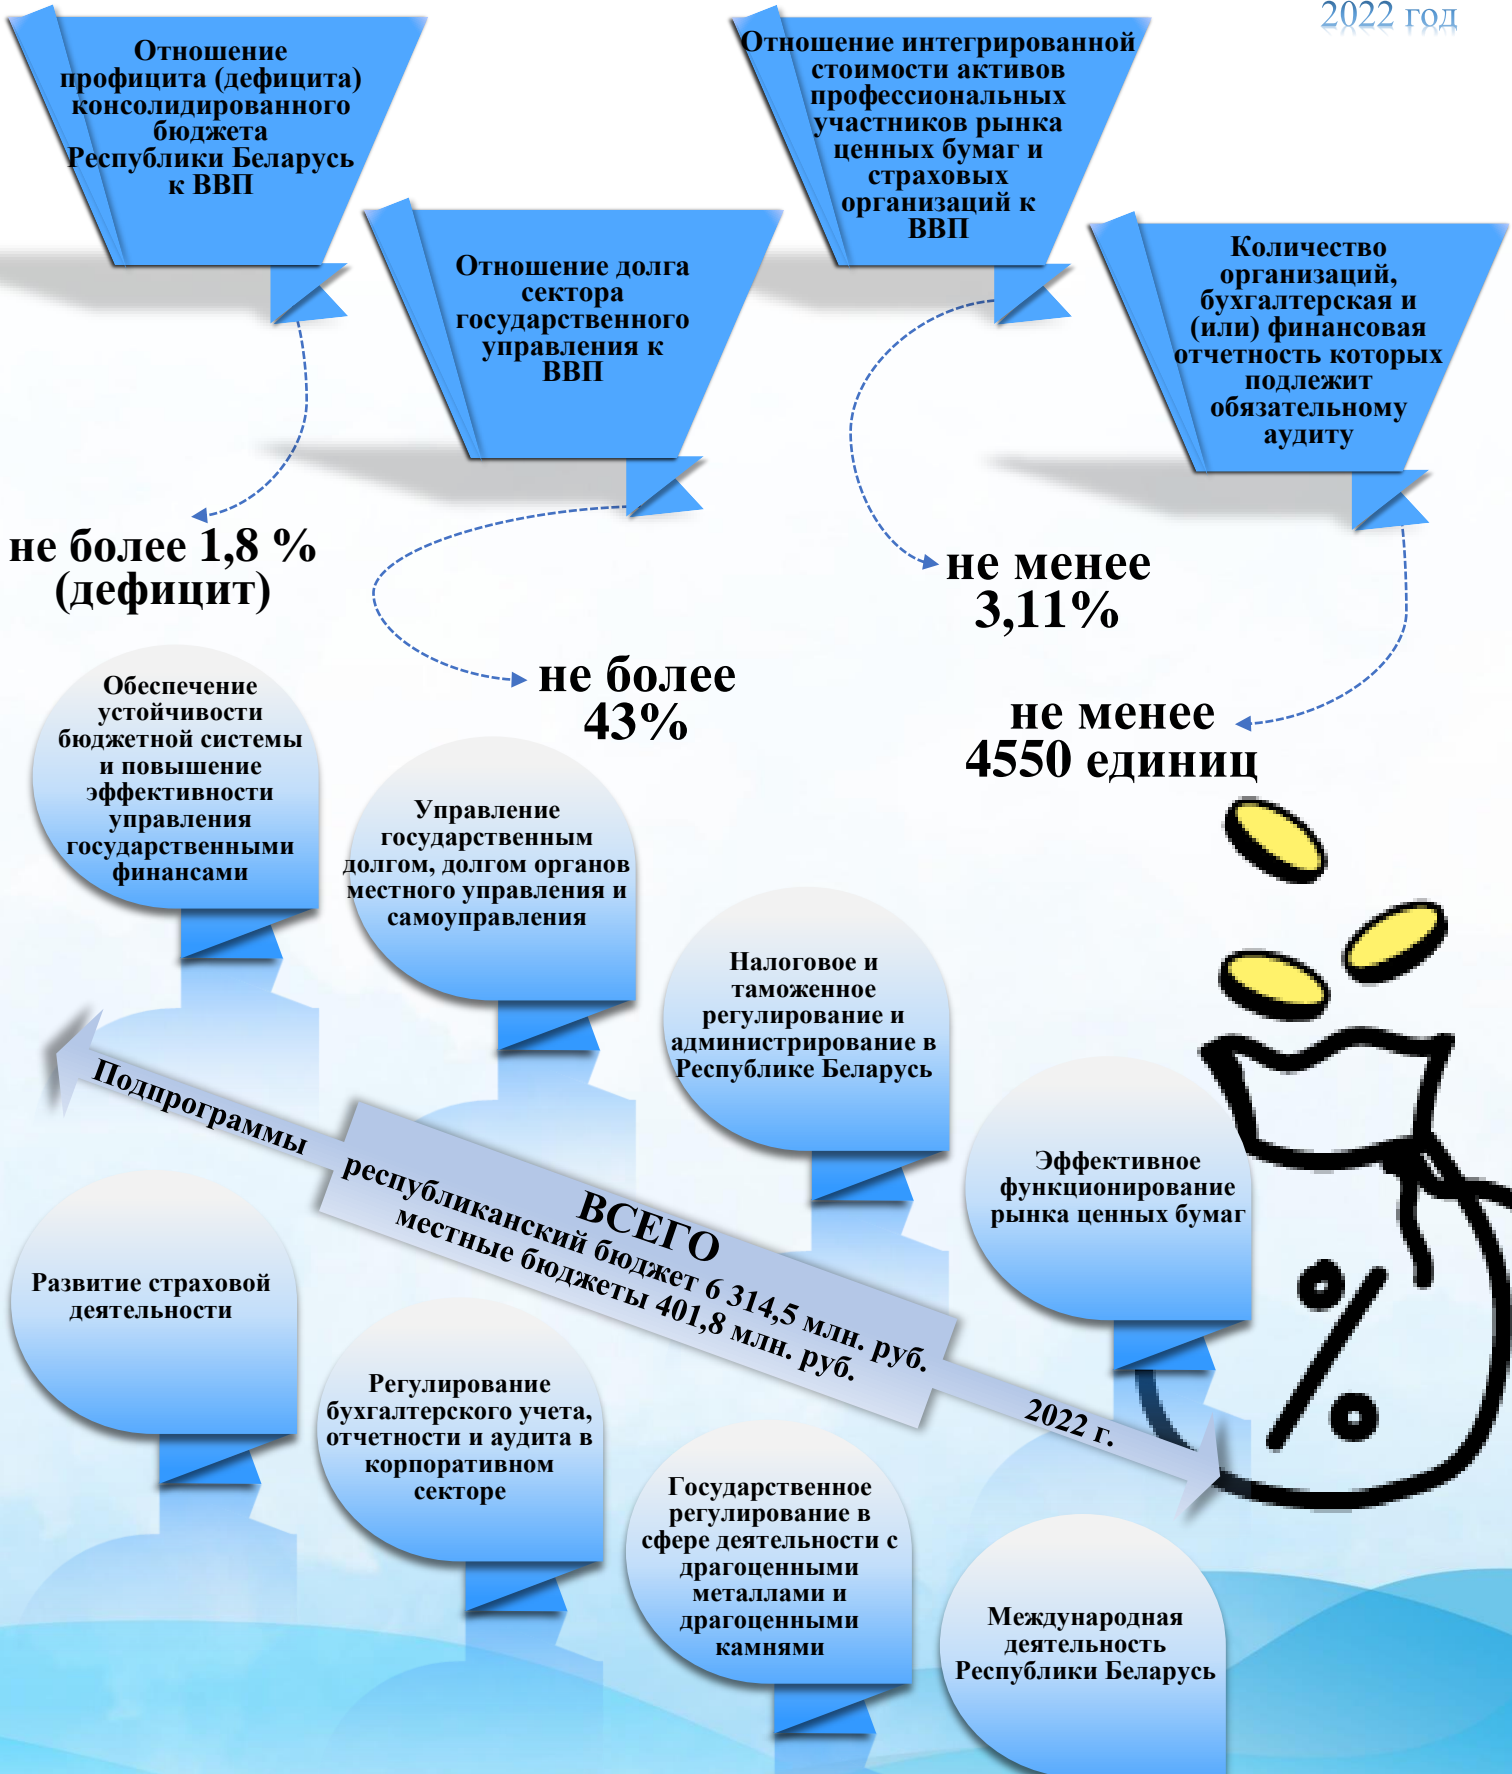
2022 год

Отношение профицита (дефицита) консолидированного бюджета Республики Беларусь к ВВП

не более 1,8 % (дефицит)

Отношение долга сектора государственного управления к ВВП

не более 43%

Отношение интегрированной стоимости активов профессиональных участников рынка ценных бумаг и страховых организаций к ВВП

не менее 3,11%

Количество организаций, бухгалтерская и (или) финансовая отчетность которых подлежит обязательному аудиту

не менее 4550 единиц

Обеспечение устойчивости бюджетной системы и повышение эффективности управления государственными финансами

Управление государственным долгом, долгом органов местного управления и самоуправления

Налоговое и таможенное регулирование и администрирование в Республике Беларусь

Эффективное функционирование рынка ценных бумаг

Подпрограммы

ВСЕГО
республиканский бюджет 6 314,5 млн. руб.
местные бюджеты 401,8 млн. руб.

2022 г.

Развитие страховой деятельности

Регулирование бухгалтерского учета, отчетности и аудита в корпоративном секторе

Государственное регулирование в сфере деятельности с драгоценными металлами и драгоценными камнями

Международная деятельность Республики Беларусь